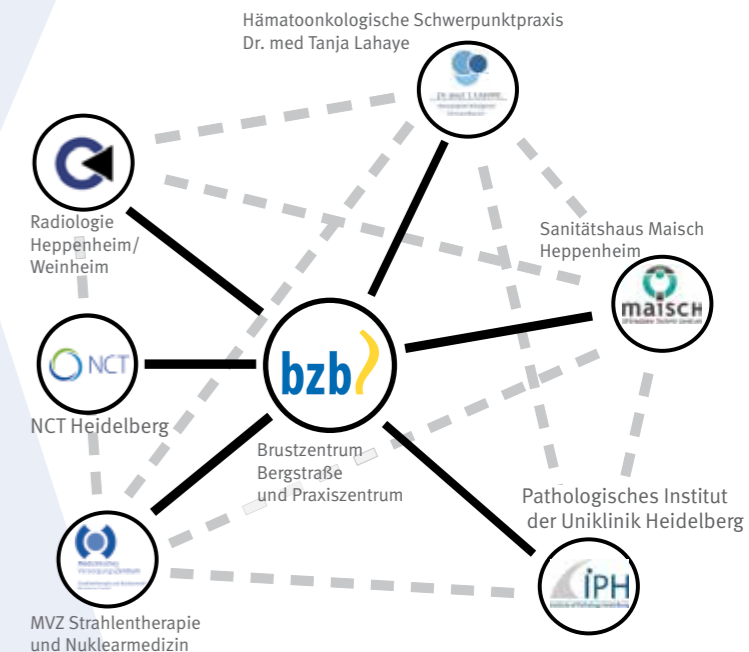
Hämatoonkologische Schwerpunktpraxis
Dr. med Tanja Lahaye

Dr. med. T. Lahaye
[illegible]

Radiologie
Heppenheim/
Weinheim

Sanitätshaus Maisch
Heppenheim

maisch
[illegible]

NCT

bzb

NCT Heidelberg

Brustzentrum
Bergstraße
und Praxiszentrum

Pathologisches Institut
der Uniklinik Heidelberg

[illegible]

iPH
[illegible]

MVZ Strahlentherapie
und Nuklearmedizin